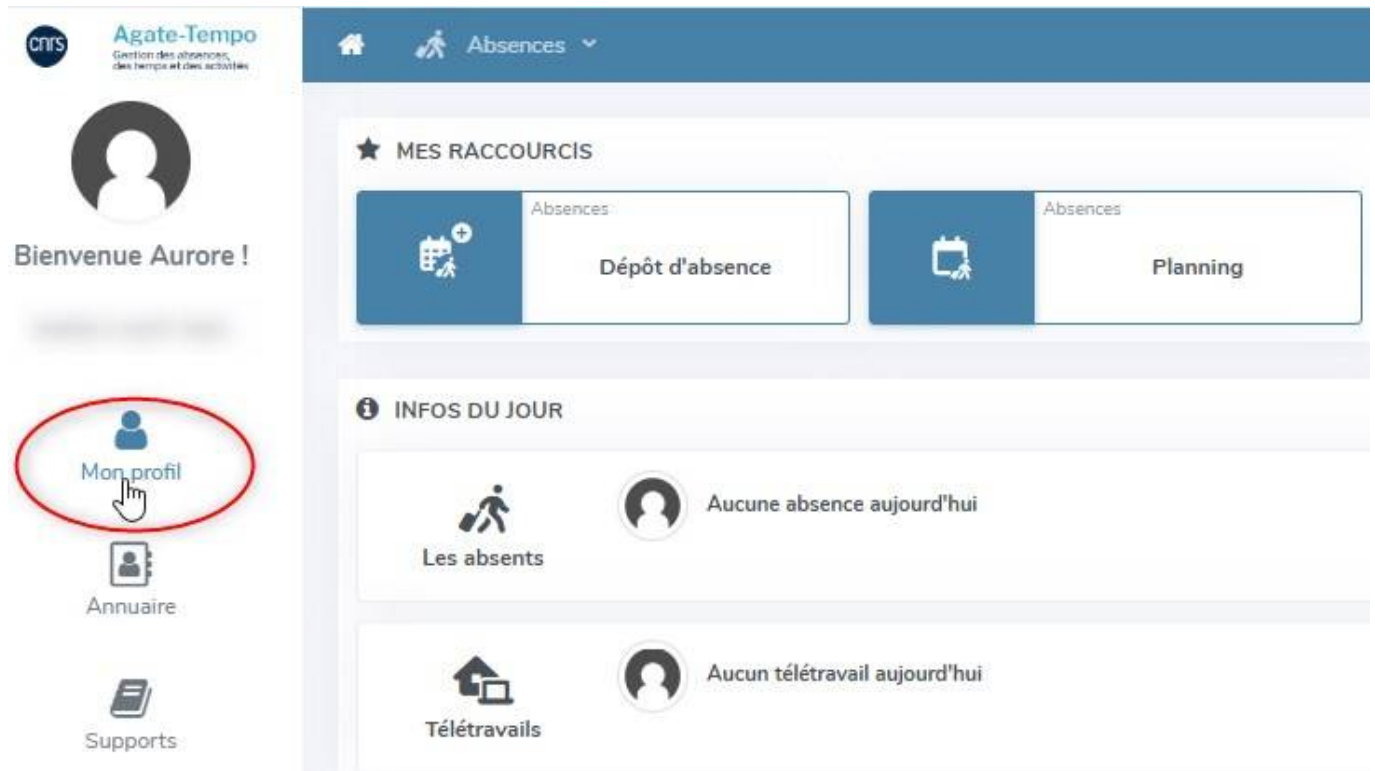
cnrs Agate-Tempo
Gestion des absences, des temps et des activités

Bienvenue Aurore !

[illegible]

Mon profil

Annuaire

Supports

Absences

MES RACCOURCIS

Absences
Dépôt d'absence

Absences
Planning

INFOS DU JOUR

Les absents

Aucune absence aujourd'hui

Télétravails

Aucun télétravail aujourd'hui